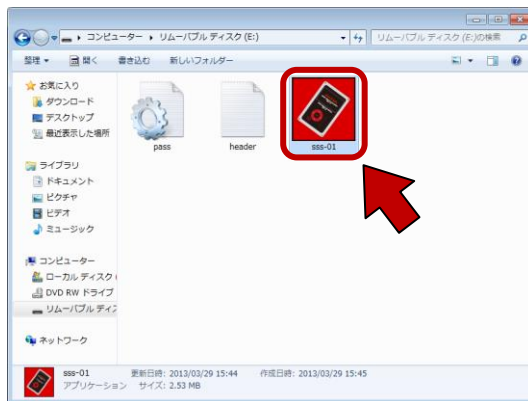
▸ コンピューター ▸ リムーバブル ディスク (E:)

リムーバブル ディスク (E:)の検索

整理 ▾　開く　書き込む　新しいフォルダー

お気に入り
ダウンロード
デスクトップ
最近表示した場所

ライブラリ
ドキュメント
ピクチャ
ビデオ
ミュージック

コンピューター
ローカル ディスク (
DVD RW ドライブ
リムーバブル ディス

ネットワーク

pass
header
sss-01

sss-01　更新日時: 2013/03/29 15:44　作成日時: 2013/03/29 15:45
アプリケーション　サイズ: 2.53 MB